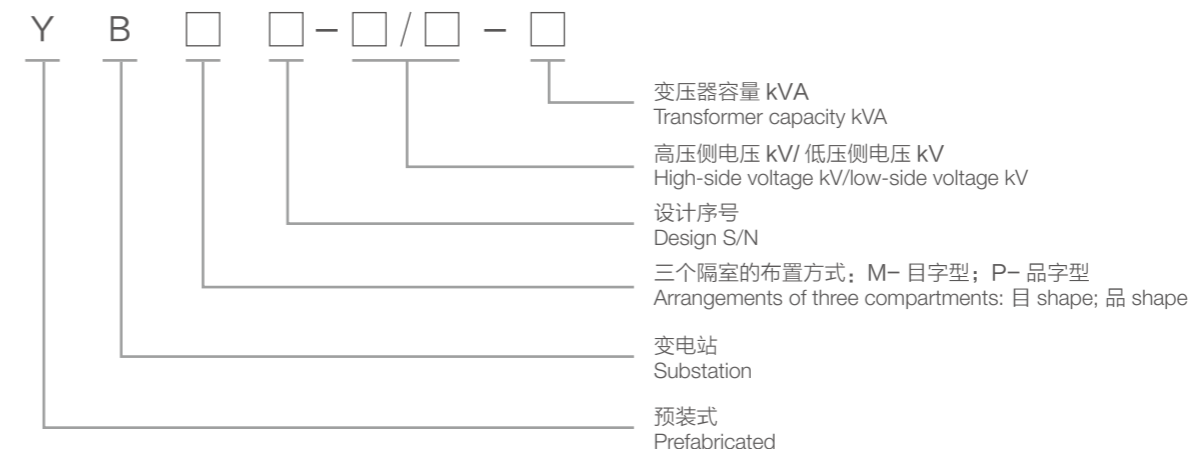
Y B □ □ – □ / □ – □

变压器容量 kVA
Transformer capacity kVA

高压侧电压 kV/ 低压侧电压 kV
High-side voltage kV/low-side voltage kV

设计序号
Design S/N

三个隔室的布置方式：M– 目字型；P– 品字型
Arrangements of three compartments: 目 shape; 品 shape

变电站
Substation

预装式
Prefabricated